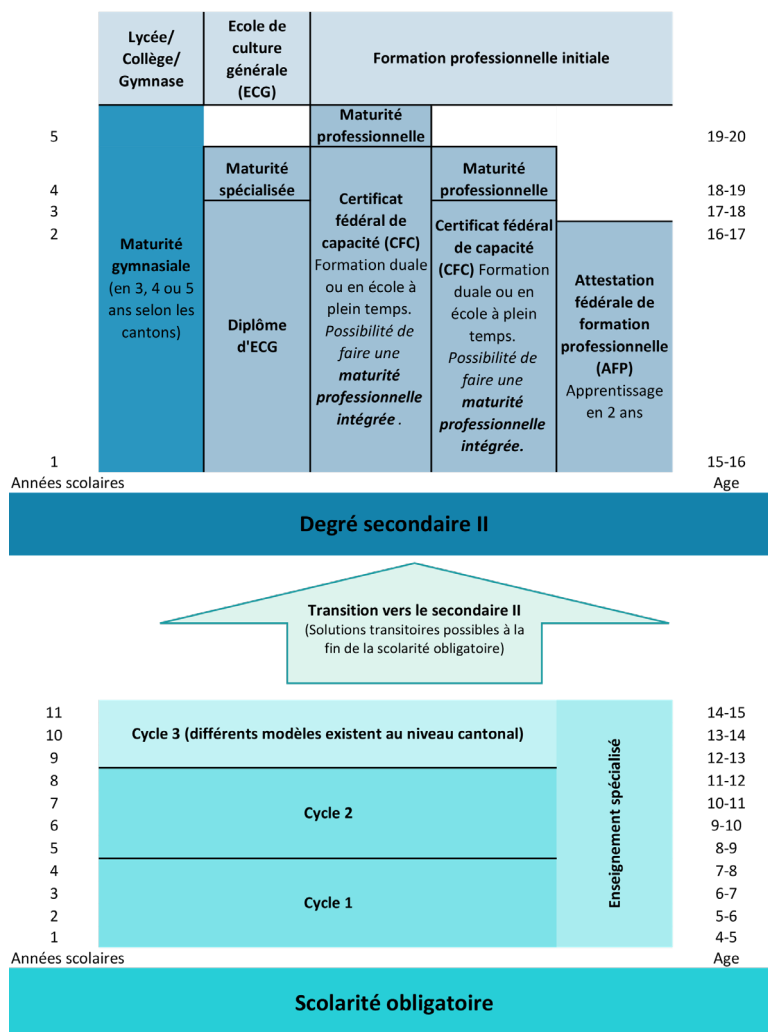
Lycée/ Collège/ Gymnase

Ecole de culture générale (ECG)

Formation professionnelle initiale

5
4
3
2
1
Années scolaires

Maturité gymnasiale (en 3, 4 ou 5 ans selon les cantons)

Maturité spécialisée

Diplôme d'ECG

Maturité professionnelle

Certificat fédéral de capacité (CFC) Formation duale ou en école à plein temps. *Possibilité de faire une* ***maturité professionnelle intégrée*** .

Maturité professionnelle

Certificat fédéral de capacité (CFC) Formation duale ou en école à plein temps. *Possibilité de faire une* ***maturité professionnelle intégrée.***

Attestation fédérale de formation professionnelle (AFP) Apprentissage en 2 ans

19-20
18-19
17-18
16-17
15-16
Age

Degré secondaire II

Transition vers le secondaire II
(Solutions transitoires possibles à la fin de la scolarité obligatoire)

11
10
9
8
7
6
5
4
3
2
1
Années scolaires

Cycle 3 (différents modèles existent au niveau cantonal)

Cycle 2

Cycle 1

Enseignement spécialisé

14-15
13-14
12-13
11-12
10-11
9-10
8-9
7-8
6-7
5-6
4-5
Age

Scolarité obligatoire